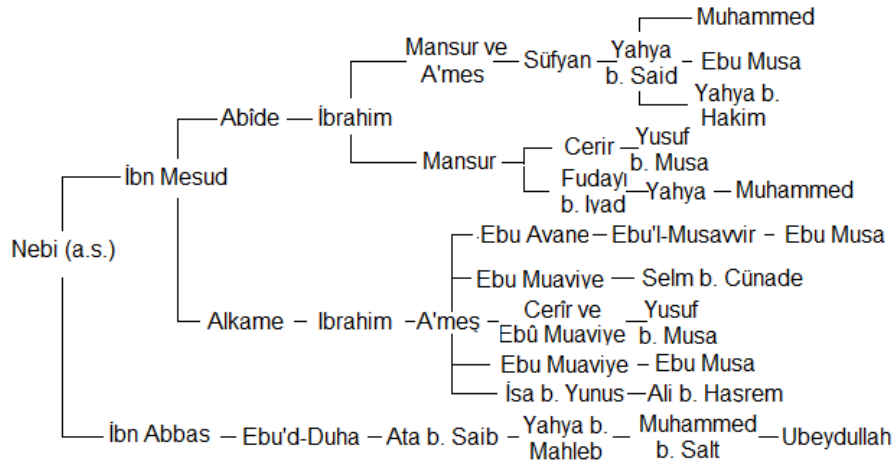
Nebi (a.s.)

İbn Mesud

Abîde

İbrahim

Mansur ve A'mes

Süfyan

Yahya b. Said

Muhammed

Ebu Musa

Yahya b. Hakim

Mansur

Cerir

Yusuf b. Musa

Fudayl b. Iyad

Yahya

Muhammed

Alkame

Ibrahim

A'meş

Ebu Avane

Ebu'l-Musavvir

Ebu Musa

Ebu Muaviye

Selm b. Cünade

Cerîr ve Ebû Muaviye

Yusuf b. Musa

Ebu Muaviye

Ebu Musa

İsa b. Yunus

Ali b. Hasrem

İbn Abbas

Ebu'd-Duha

Ata b. Saib

Yahya b. Mahleb

Muhammed b. Salt

Ubeydullah